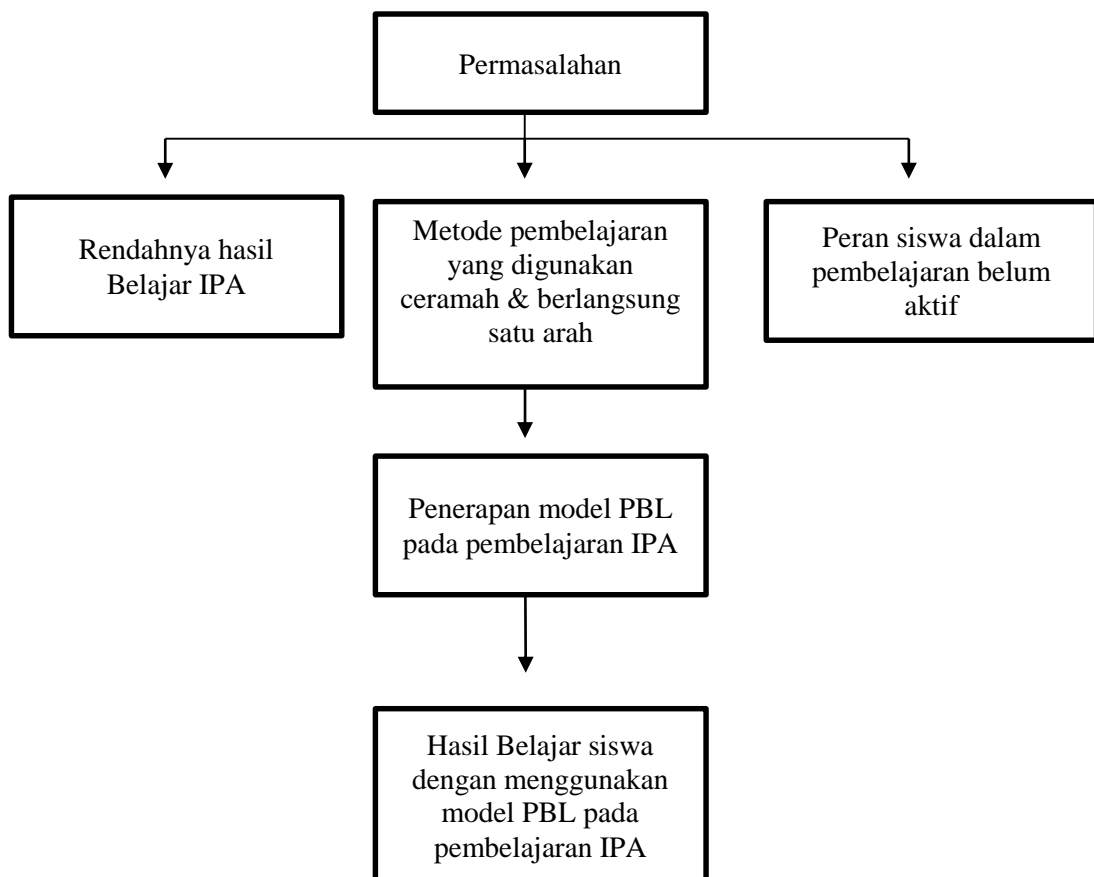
Permasalahan

Rendahnya hasil Belajar IPA

Metode pembelajaran yang digunakan ceramah & berlangsung satu arah

Peran siswa dalam pembelajaran belum aktif

Penerapan model PBL pada pembelajaran IPA

Hasil Belajar siswa dengan menggunakan model PBL pada pembelajaran IPA